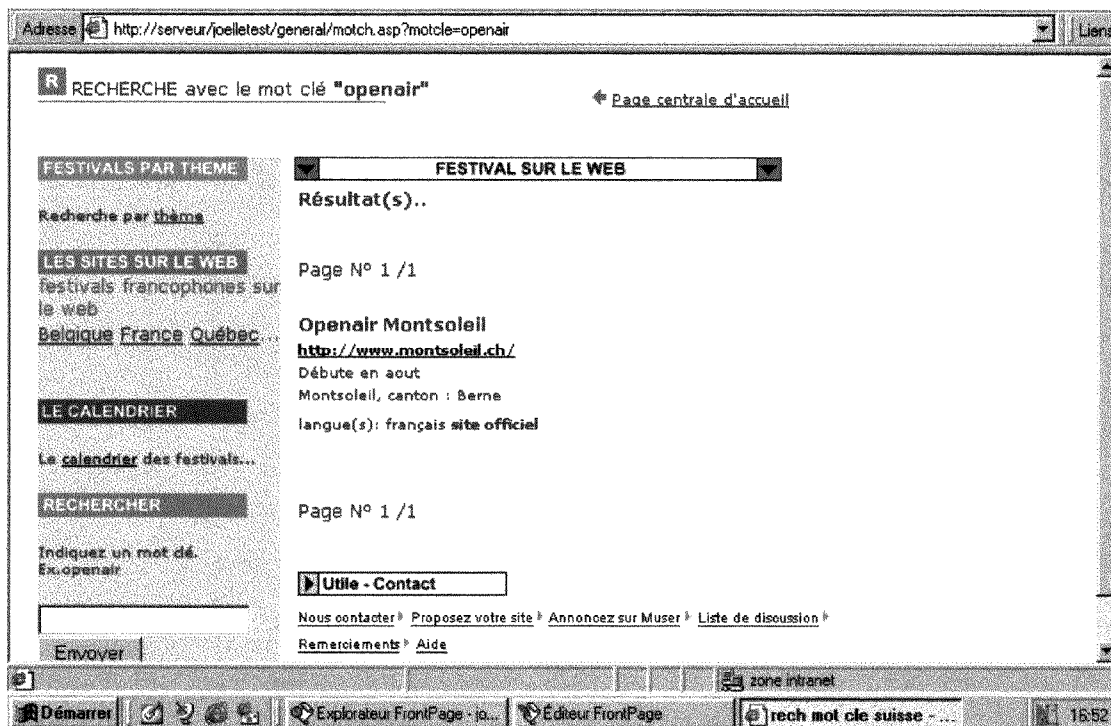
Adresse http://serveur/joelletest/general/motch.asp?motcle=openair Liens

R RECHERCHE avec le mot clé "openair"

Page centrale d'accueil

FESTIVALS PAR THEME

Recherche par thème

LES SITES SUR LE WEB

festivals francophones sur le web

Belgique France Québec...

LE CALENDRIER

Le calendrier des festivals...

RECHERCHER

Indiquez un mot clé. Ex.openair

Envoyer

FESTIVAL SUR LE WEB

Résultat(s)..

Page N° 1 /1

Openair Montsoleil

http://www.montsoleil.ch/

Débute en aout

Montsoleil, canton : Berne

langue(s): français site officiel

Page N° 1 /1

Utile - Contact

Nous contacter Proposez votre site Annoncez sur Muser Liste de discussion

Remerciements Aide

zone intranet

Démarrer Explorateur FrontPage - jo... Éditeur FrontPage rech mot cle suisse - ... 16:52